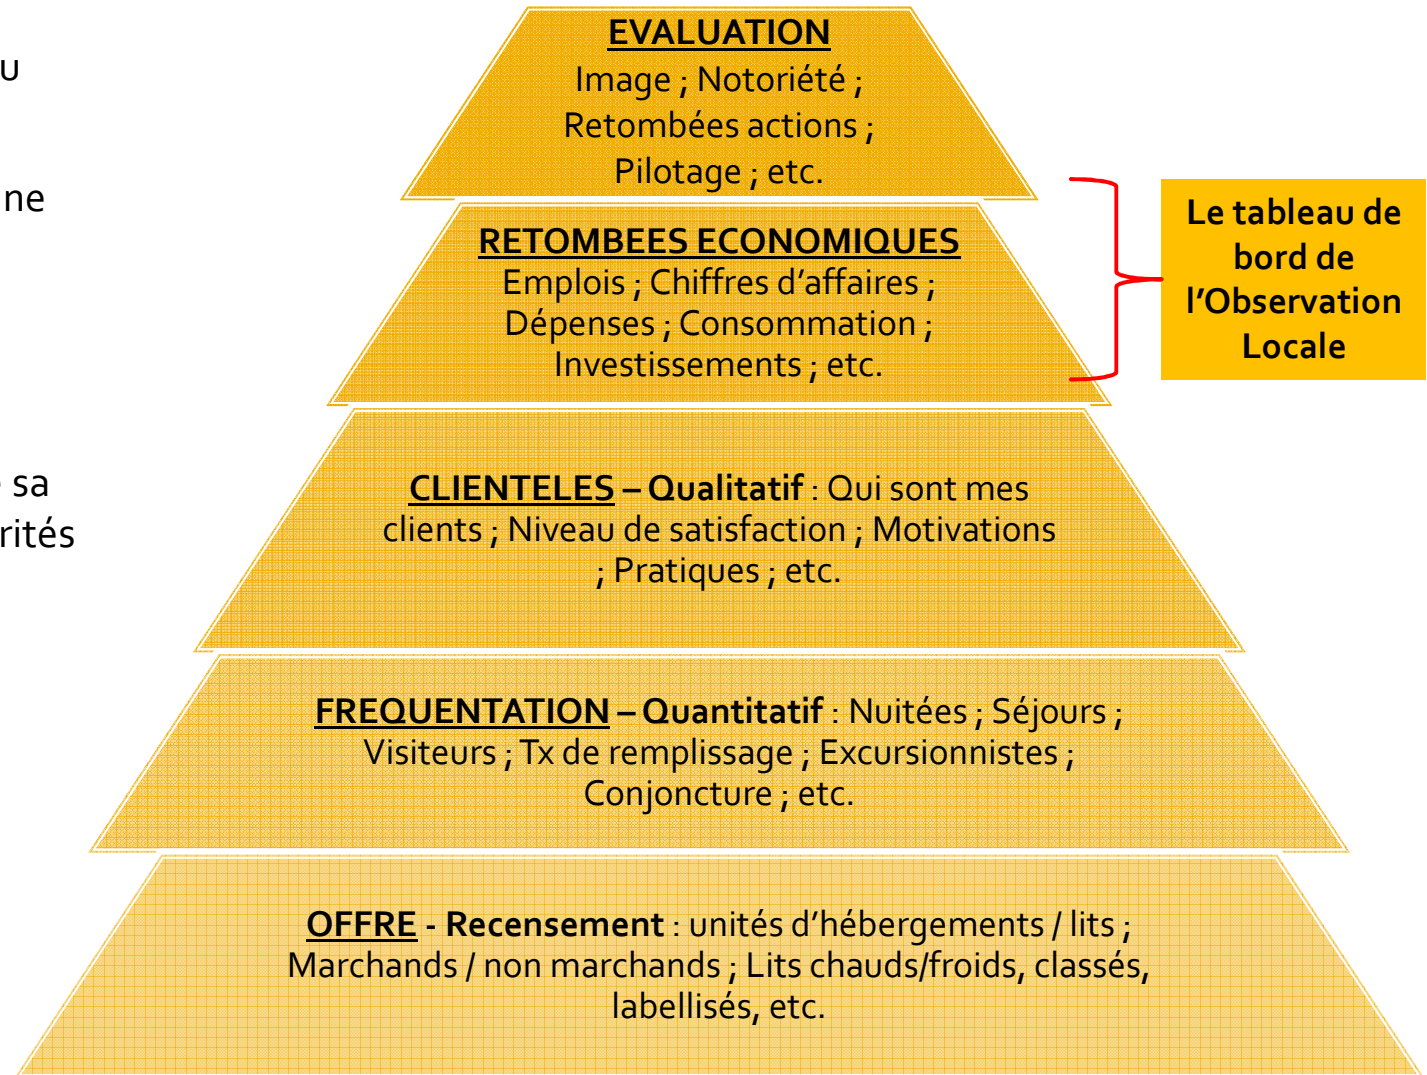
u

ne

sa
rités

EVALUATION
Image ; Notoriété ; Retombées actions ; Pilotage ; etc.

RETOMBEES ECONOMIQUES
Emplois ; Chiffres d'affaires ; Dépenses ; Consommation ; Investissements ; etc.

Le tableau de bord de l'Observation Locale

CLIENTELES – Qualitatif : Qui sont mes clients ; Niveau de satisfaction ; Motivations ; Pratiques ; etc.

FREQUENTATION – Quantitatif : Nuitées ; Séjours ; Visiteurs ; Tx de remplissage ; Excursionnistes ; Conjoncture ; etc.

OFFRE - Recensement : unités d'hébergements / lits ; Marchands / non marchands ; Lits chauds/froids, classés, labellisés, etc.